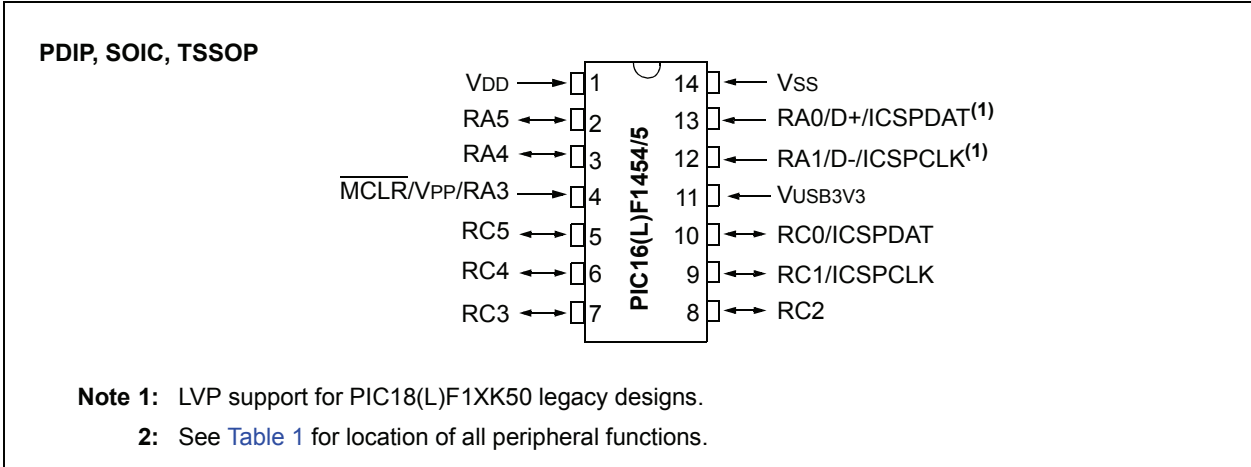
PDIP, SOIC, TSSOP

VDD 1
RA5 2
RA4 3
$\overline{\text{MCLR}}$/VPP/RA3 4
RC5 5
RC4 6
RC3 7

PIC16(L)F1454/5

14 VSS
13 RA0/D+/ICSPDAT$^{(1)}$
12 RA1/D-/ICSPCLK$^{(1)}$
11 VUSB3V3
10 RC0/ICSPDAT
9 RC1/ICSPCLK
8 RC2

Note 1: LVP support for PIC18(L)F1XK50 legacy designs.

2: See Table 1 for location of all peripheral functions.